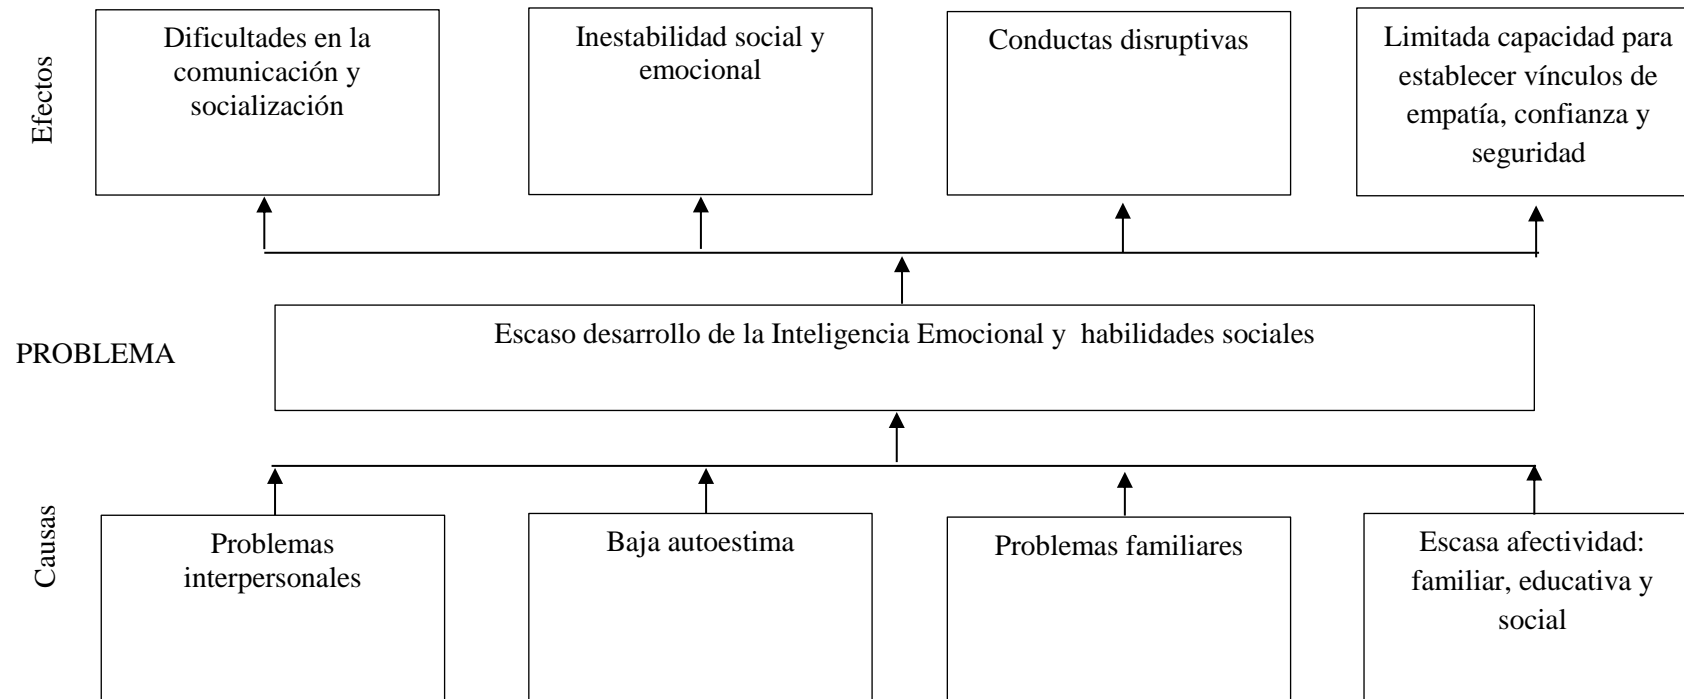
Efectos

Dificultades en la comunicación y socialización

Inestabilidad social y emocional

Conductas disruptivas

Limitada capacidad para establecer vínculos de empatía, confianza y seguridad

PROBLEMA

Escaso desarrollo de la Inteligencia Emocional y habilidades sociales

Causas

Problemas interpersonales

Baja autoestima

Problemas familiares

Escasa afectividad: familiar, educativa y social